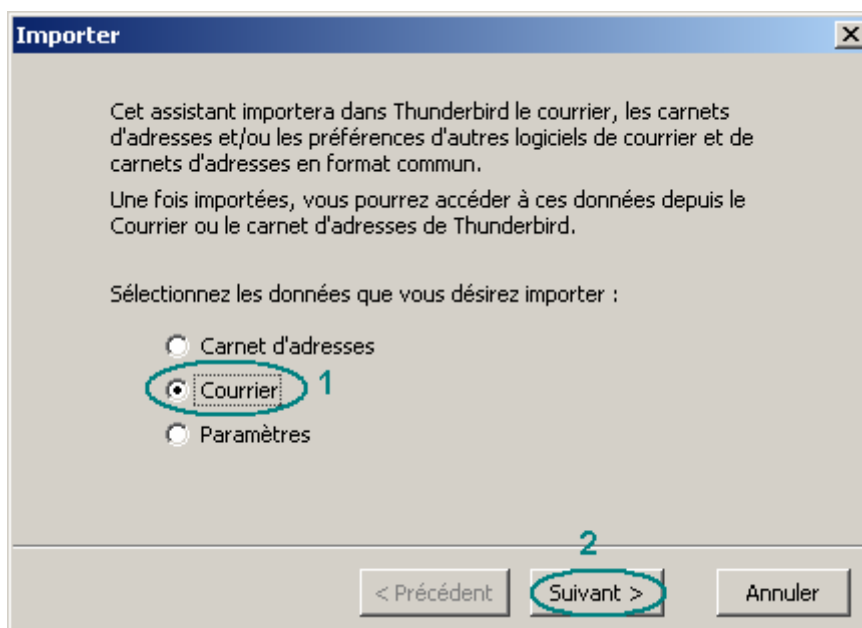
Importer

Cet assistant importera dans Thunderbird le courrier, les carnets d'adresses et/ou les préférences d'autres logiciels de courrier et de carnets d'adresses en format commun.

Une fois importées, vous pourrez accéder à ces données depuis le Courrier ou le carnet d'adresses de Thunderbird.

Sélectionnez les données que vous désirez importer :

Carnet d'adresses
Courrier 1
Paramètres

2
< Précédent
Suivant >
Annuler